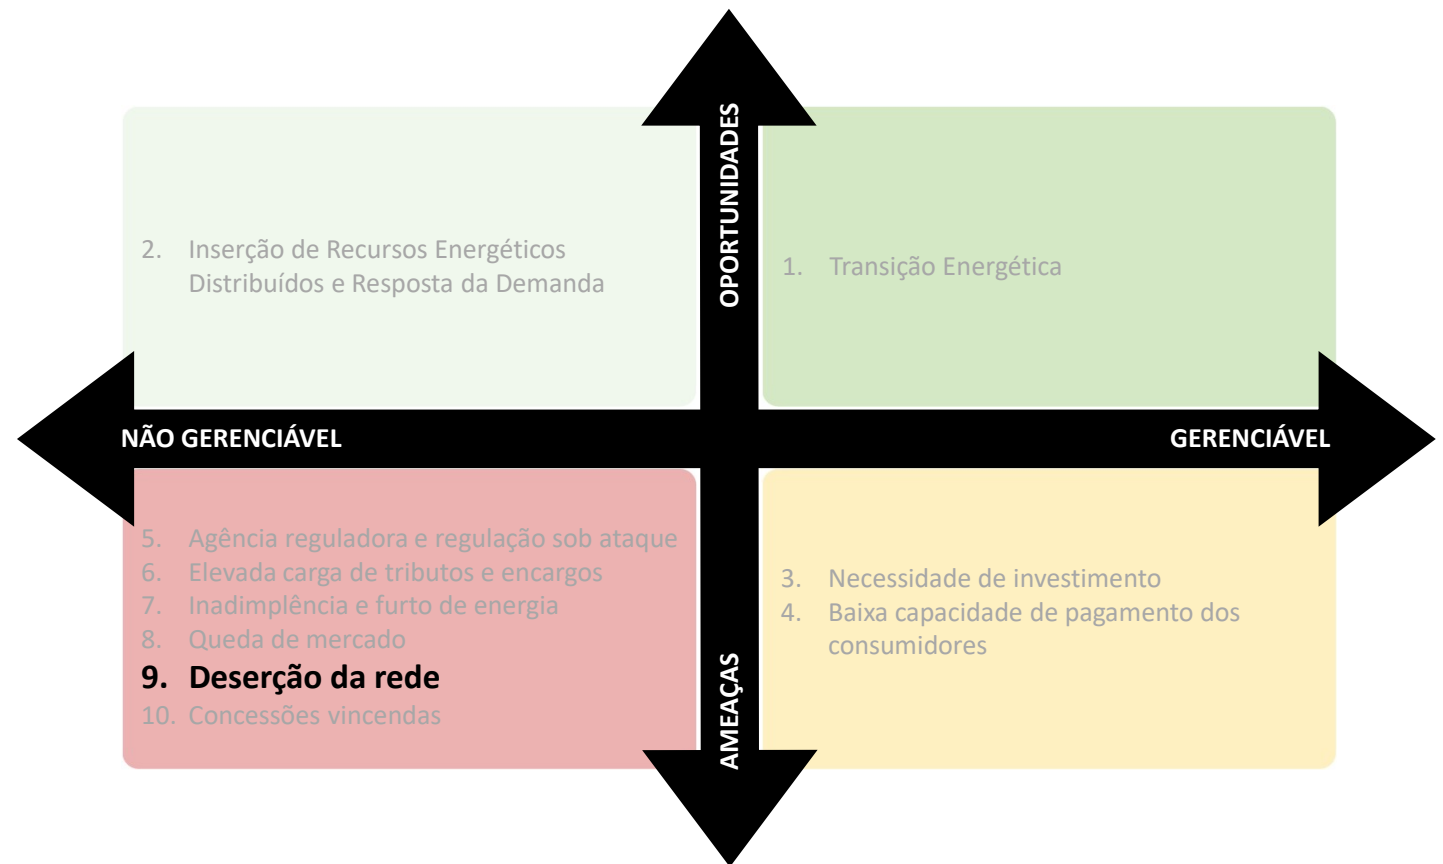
OPORTUNIDADES

2. Inserção de Recursos Energéticos Distribuídos e Resposta da Demanda

1. Transição Energética

NÃO GERENCIÁVEL

GERENCIÁVEL

5. Agência reguladora e regulação sob ataque
6. Elevada carga de tributos e encargos
7. Inadimplência e furto de energia
8. Queda de mercado
9. Deserção da rede
10. Concessões vincendas

3. Necessidade de investimento
4. Baixa capacidade de pagamento dos consumidores

AMEAÇAS